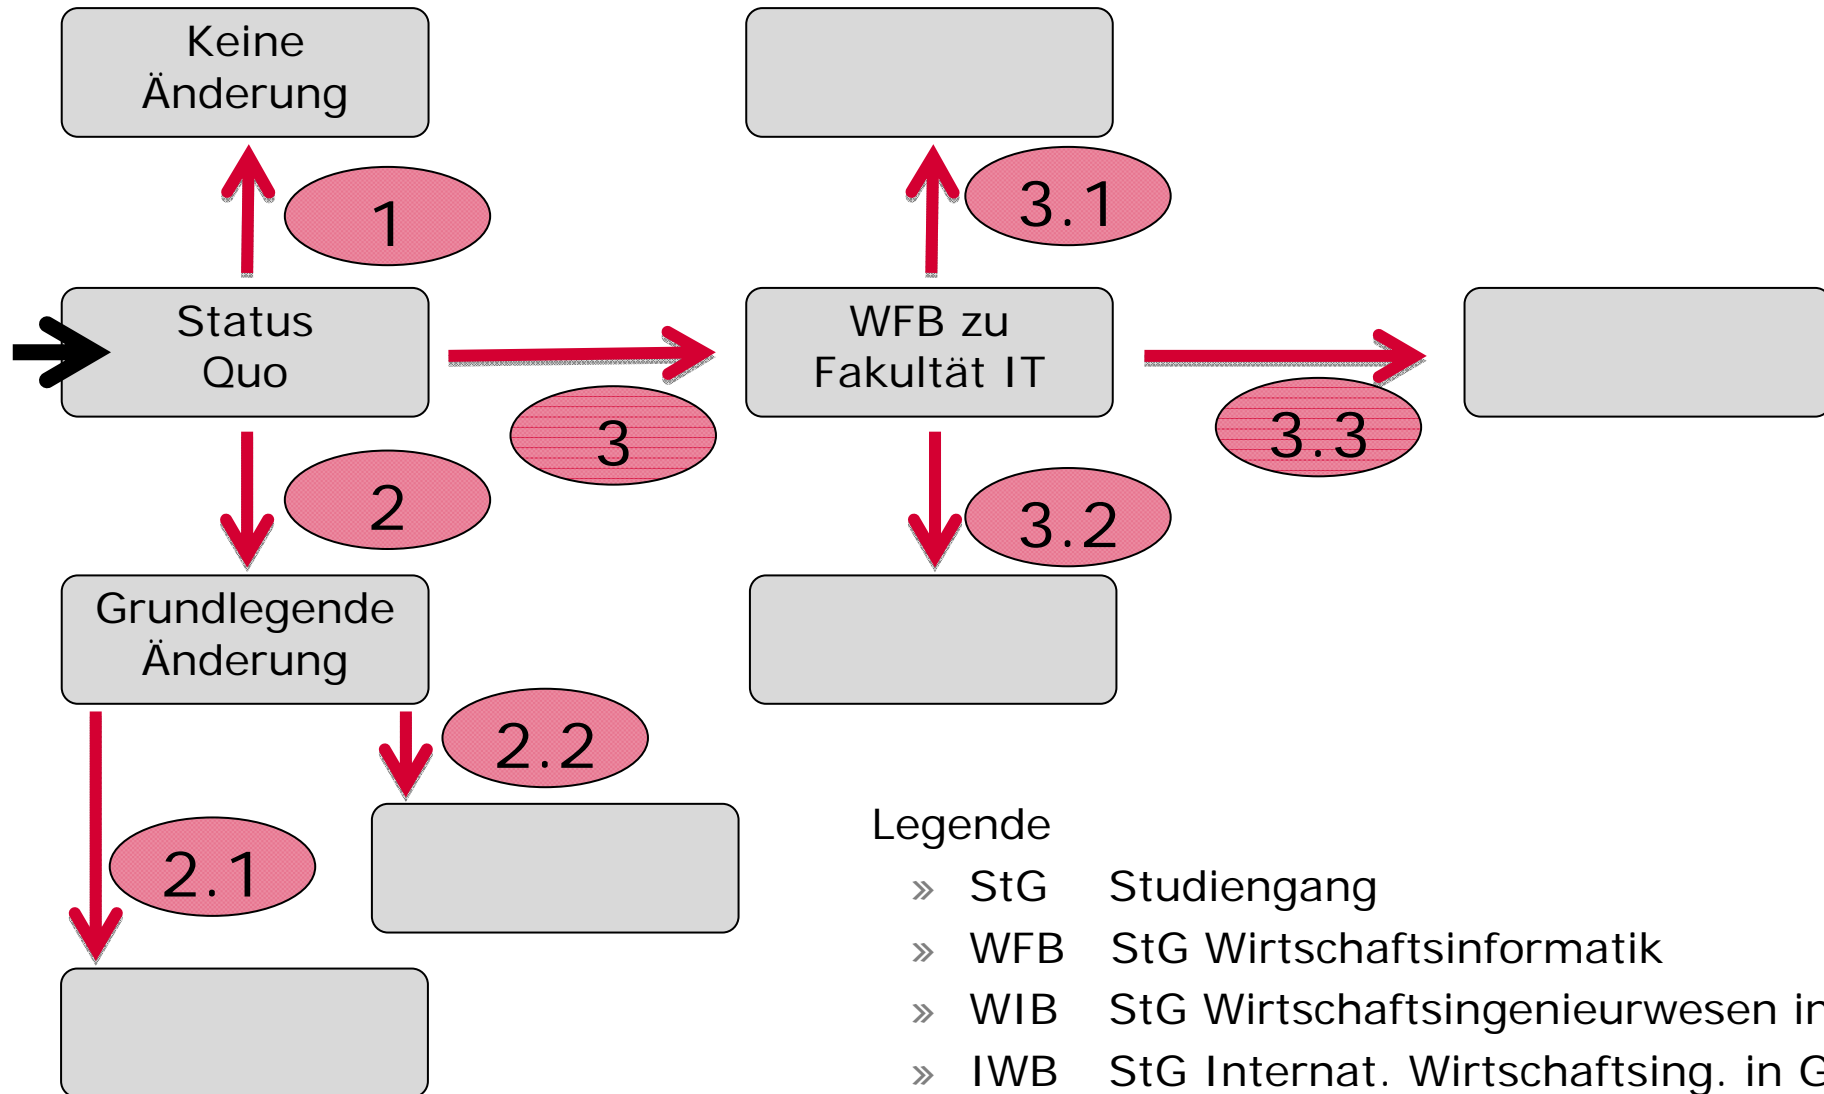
Keine Änderung

1

Status Quo

2

Grundlegende Änderung

2.2

2.1

3

3.1

WFB zu Fakultät IT

3.3

3.2

Legende

» StG Studiengang

» WFB StG Wirtschaftsinformatik

» WIB StG Wirtschaftsingenieurwesen i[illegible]

» IWB StG Internat. Wirtschaftsing. in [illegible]